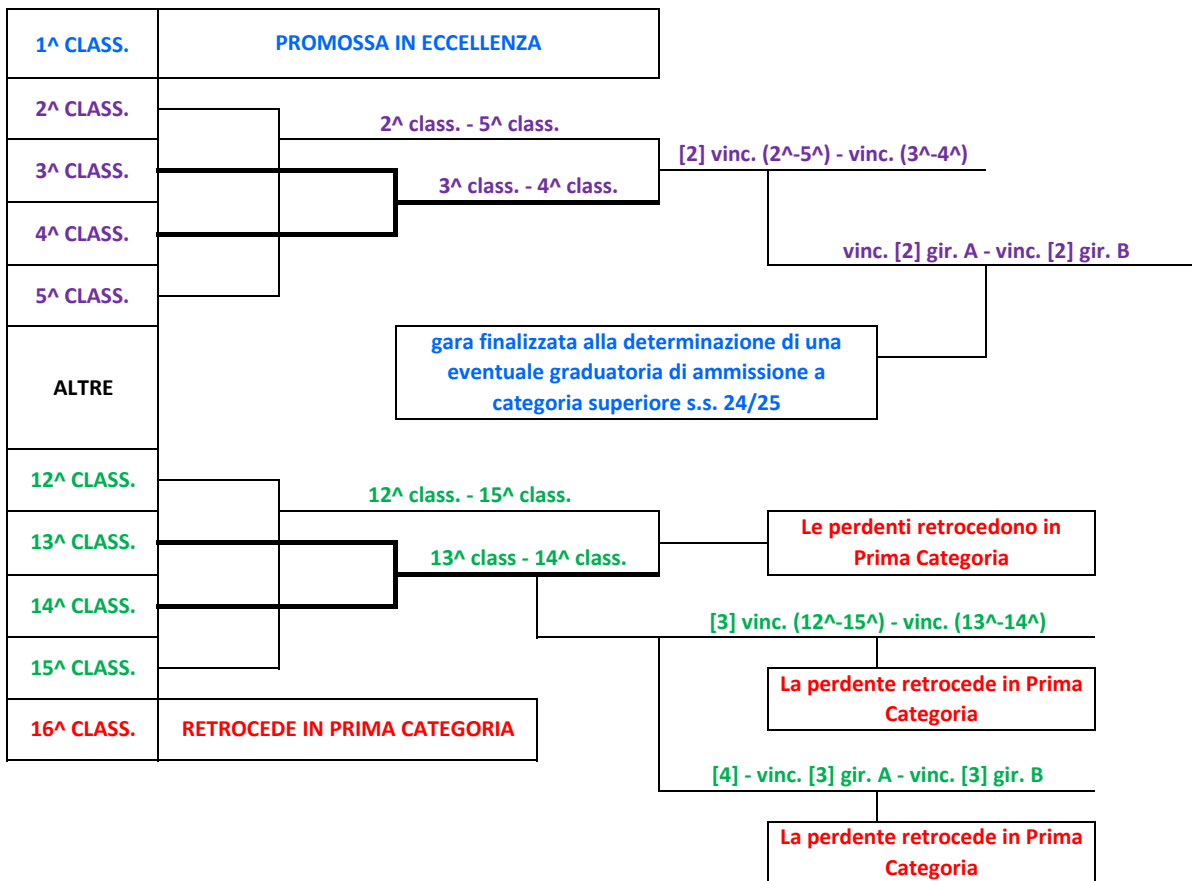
1^ CLASS.
PROMOSSA IN ECCELLENZA
2^ CLASS.
3^ CLASS.
4^ CLASS.
5^ CLASS.
2^ class. - 5^ class.
3^ class. - 4^ class.
[2] vinc. (2^-5^) - vinc. (3^-4^)
vinc. [2] gir. A - vinc. [2] gir. B
gara finalizzata alla determinazione di una eventuale graduatoria di ammissione a categoria superiore s.s. 24/25
ALTRE
12^ CLASS.
13^ CLASS.
14^ CLASS.
15^ CLASS.
12^ class. - 15^ class.
13^ class - 14^ class.
Le perdenti retrocedono in Prima Categoria
[3] vinc. (12^-15^) - vinc. (13^-14^)
La perdente retrocede in Prima Categoria
16^ CLASS.
RETROCEDE IN PRIMA CATEGORIA
[4] - vinc. [3] gir. A - vinc. [3] gir. B
La perdente retrocede in Prima Categoria